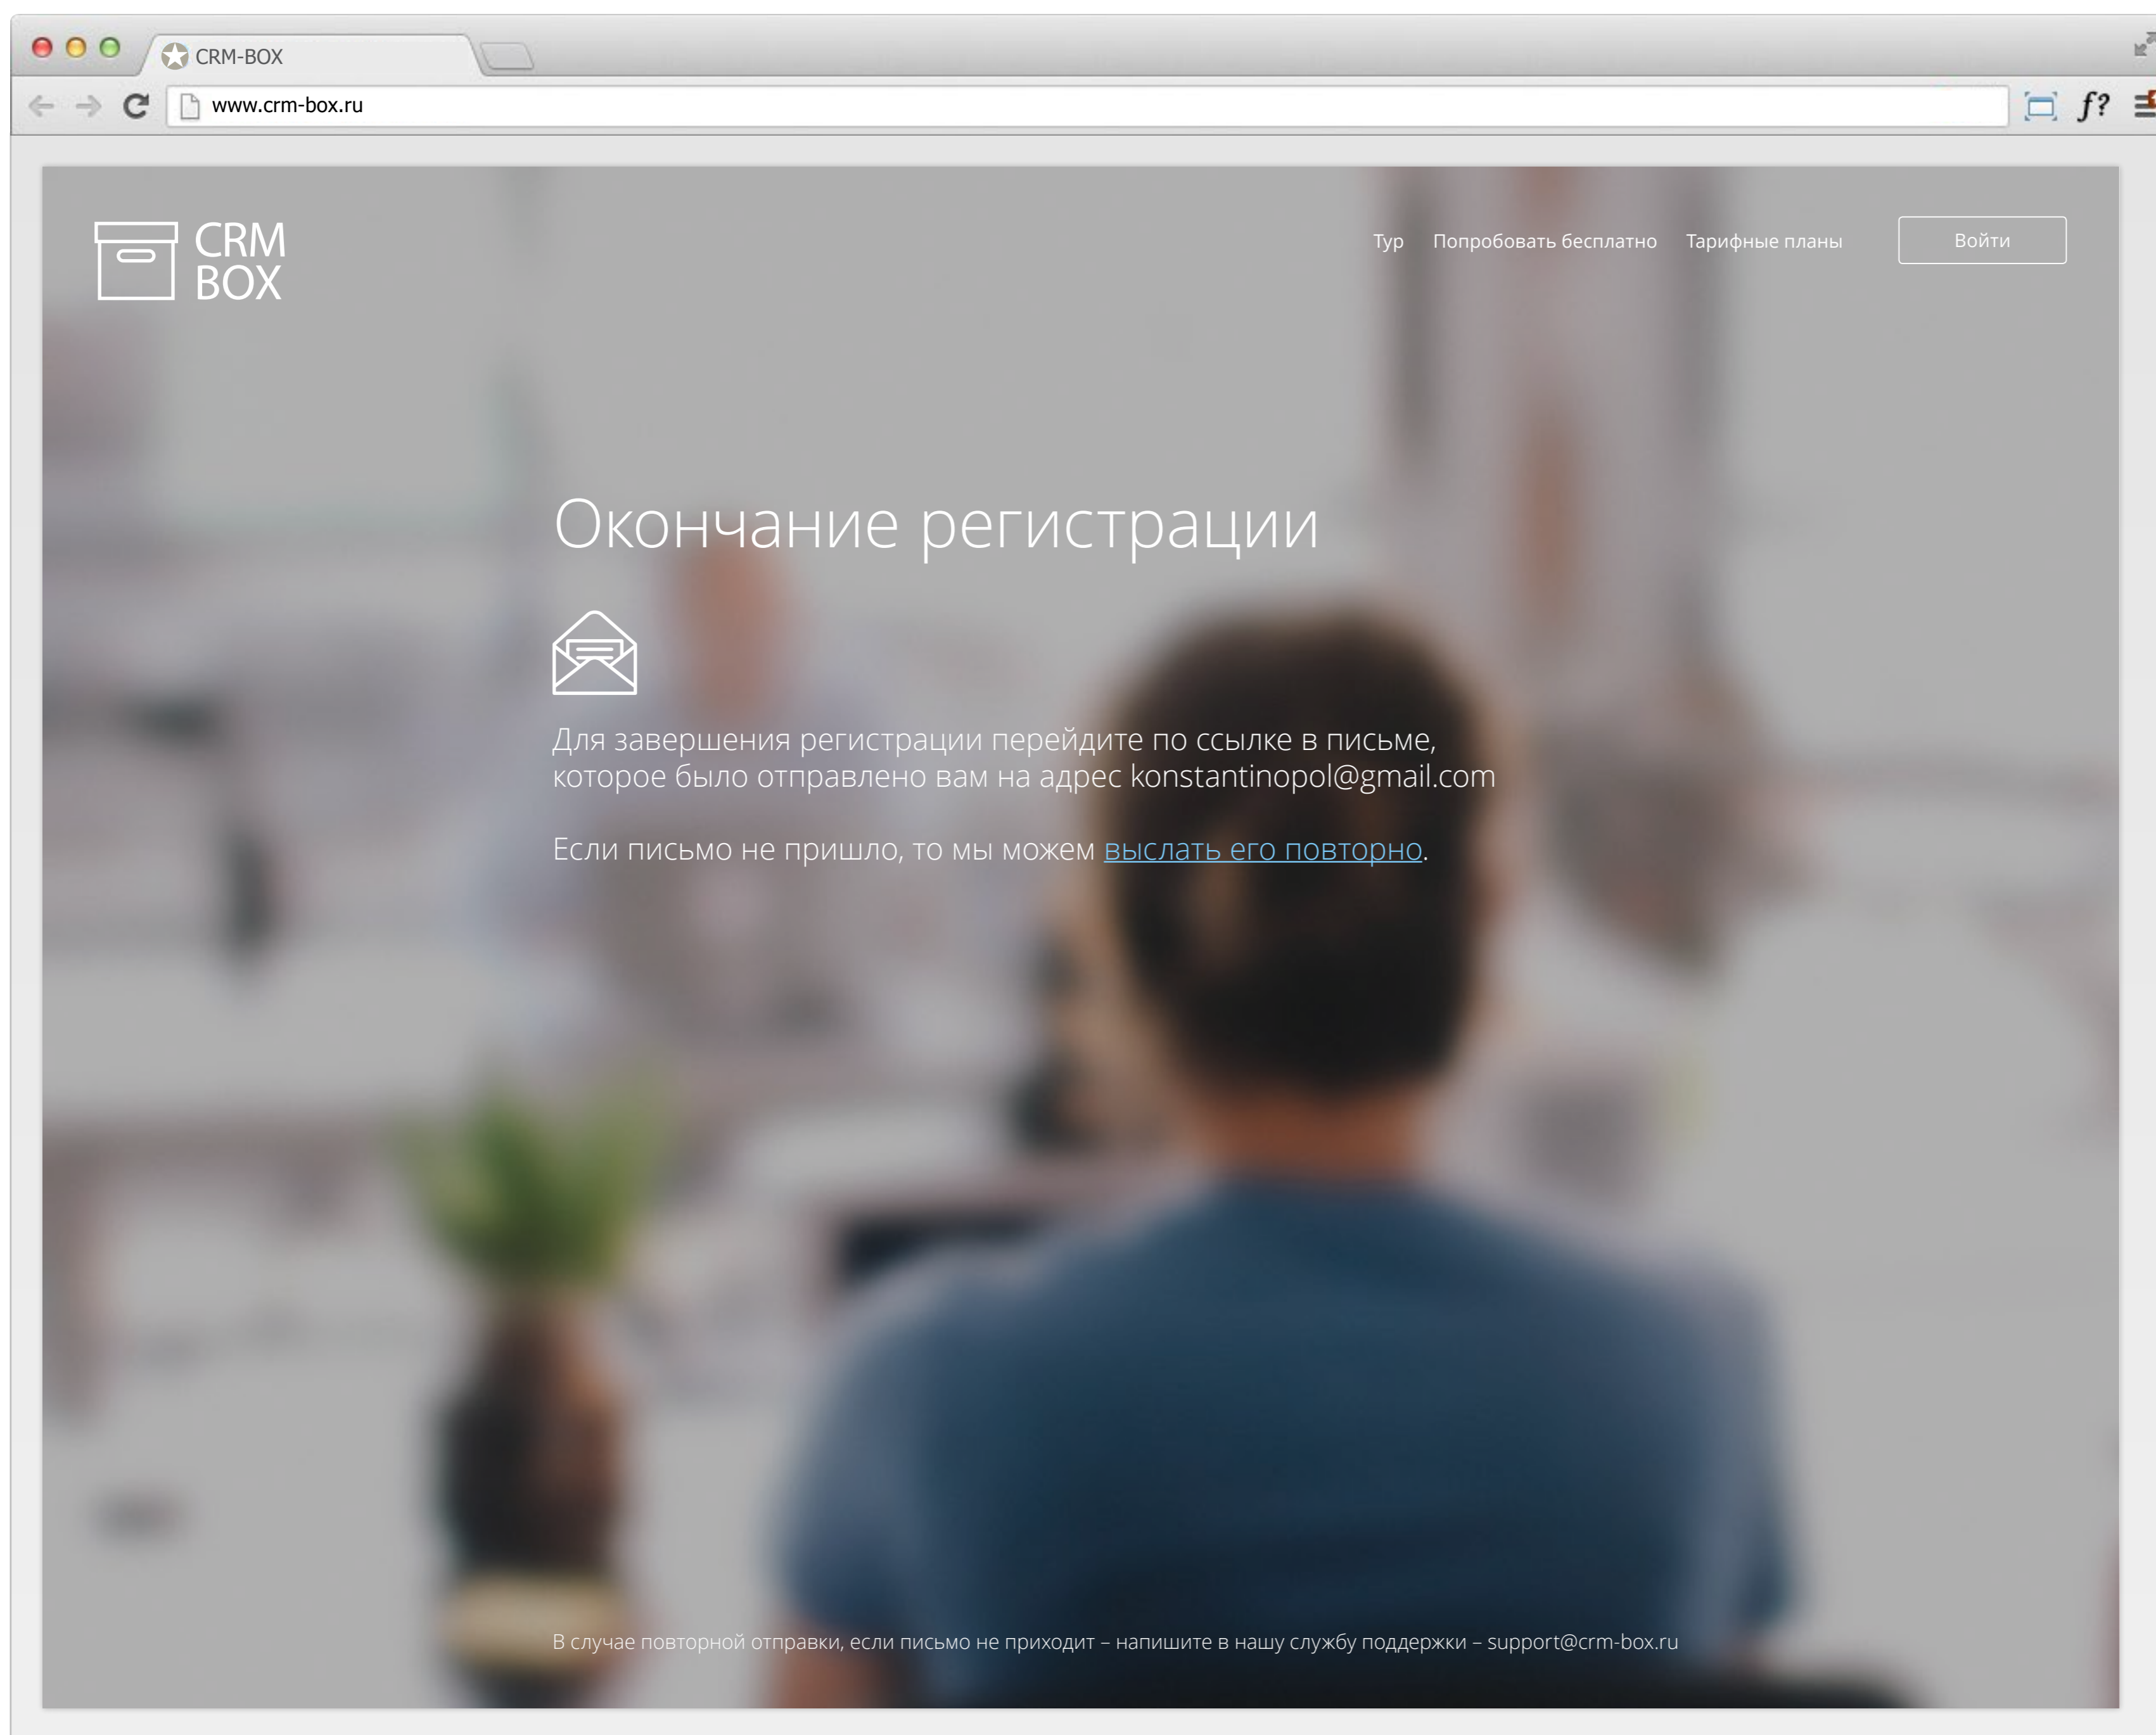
CRM-BOX

www.crm-box.ru

$f?$

CRM
BOX

Тур Попробовать бесплатно Тарифные планы Войти

Окончание регистрации

Для завершения регистрации перейдите по ссылке в письме, которое было отправлено вам на адрес konstantinopol@gmail.com

Если письмо не пришло, то мы можем выслать его повторно.

В случае повторной отправки, если письмо не приходит – напишите в нашу службу поддержки – support@crm-box.ru